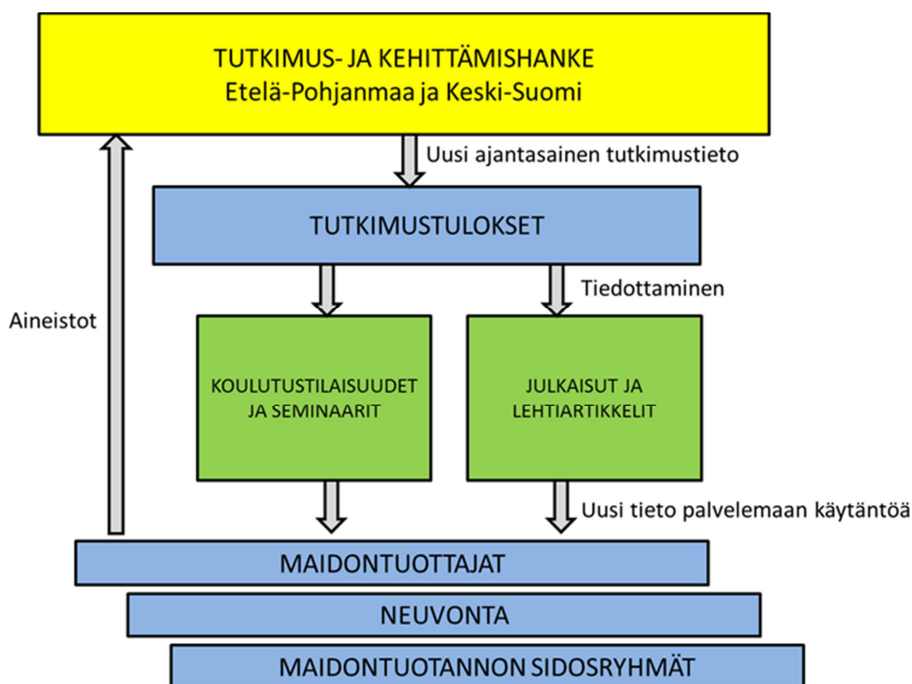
TUTKIMUS- JA KEHITTÄMISHANKE
Etelä-Pohjanmaa ja Keski-Suomi

Uusi ajantasainen tutkimustieto

TUTKIMUSTULOKSET

Tiedottaminen

Aineistot

KOULUTUSTILAISUUDET JA SEMINAARIT

JULKAISUT JA LEHTIARTIKKELIT

Uusi tieto palvelemaan käytäntöä

MAIDONTUOTTAJAT

NEUVONTA

MAIDONTUOTANNON SIDOSRYHMÄT